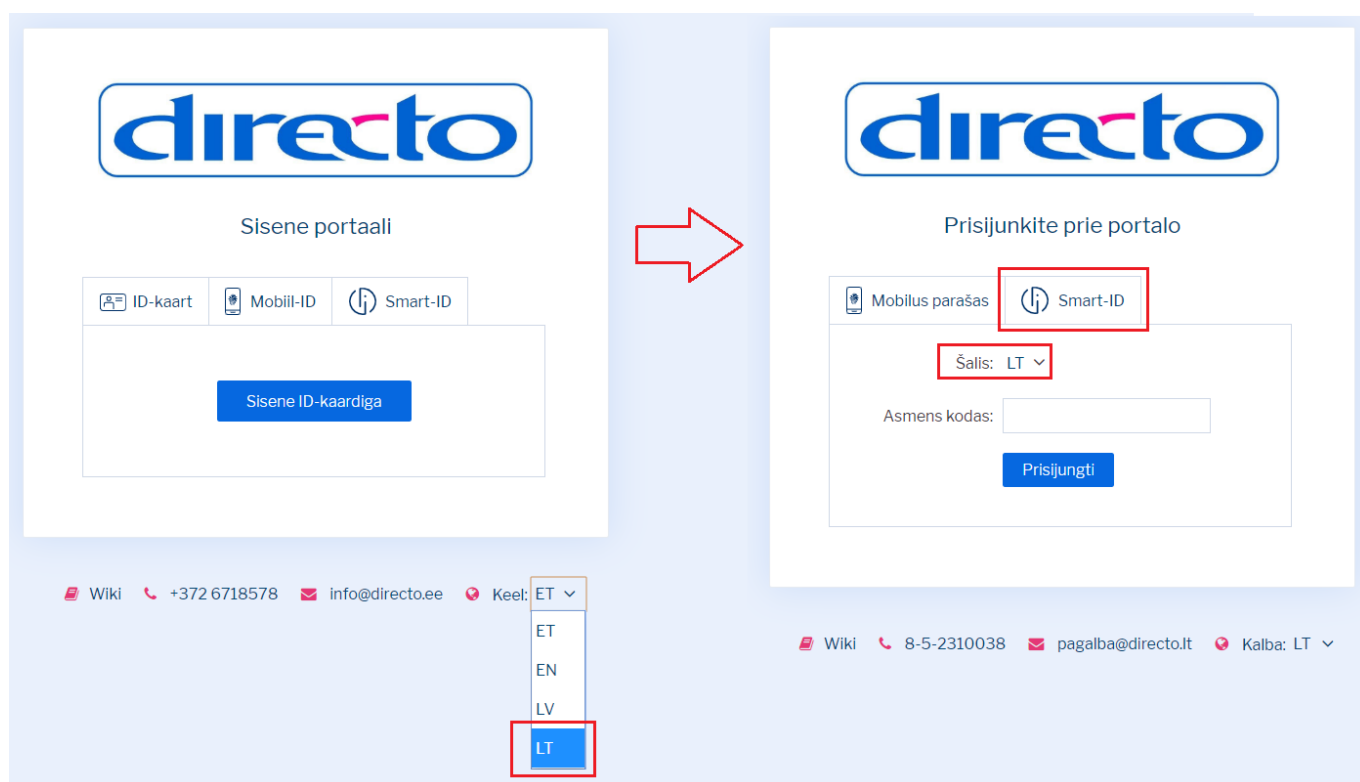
directo

Sisene portaali

ID-kaart
Mobiil-ID
Smart-ID

Sisene ID-kaardiga

Wiki +372 6718578 info@directo.ee Keel: ET

ET
EN
LV
LT

directo

Prisijunkite prie portalo

Mobilus parašas
Smart-ID

Šalis: LT

Asmens kodas:

Prisijungti

Wiki 8-5-2310038 pagalba@directo.lt Kalba: LT